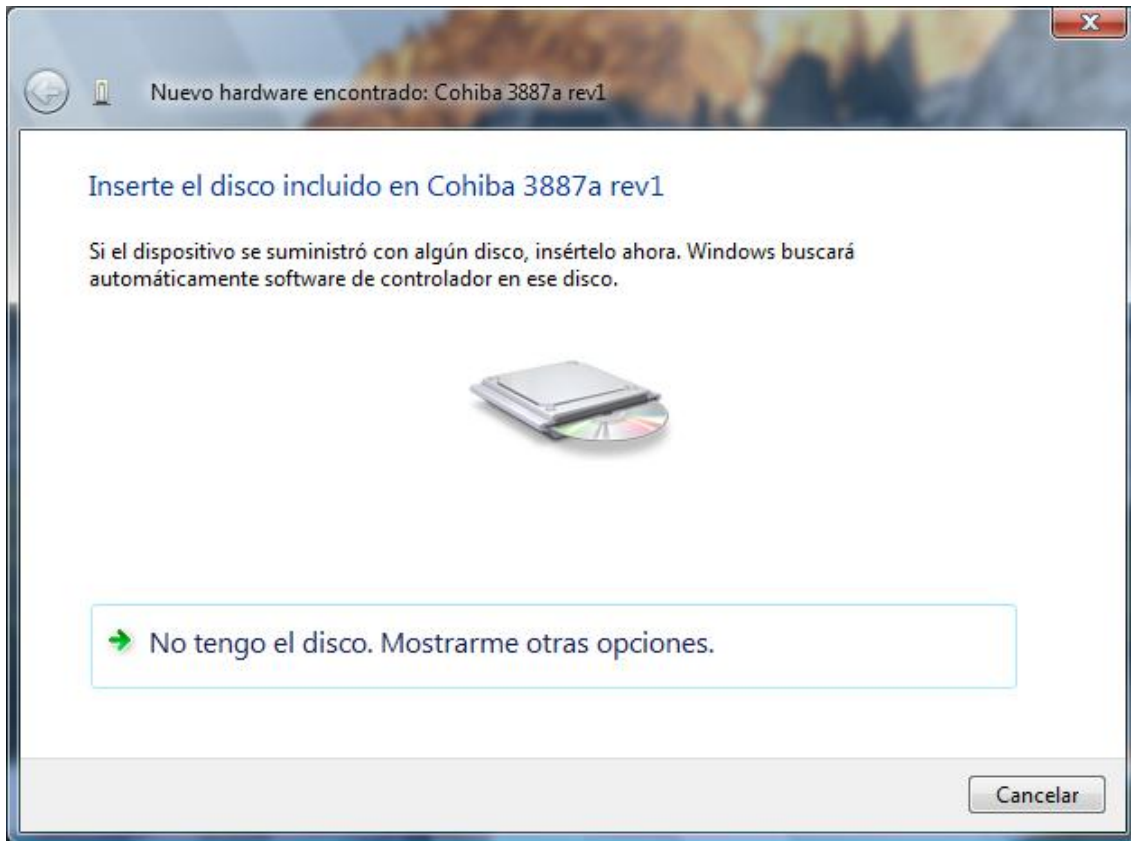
Nuevo hardware encontrado: Cohiba 3887a rev1

Inserte el disco incluido en Cohiba 3887a rev1

Si el dispositivo se suministró con algún disco, insértelo ahora. Windows buscará automáticamente software de controlador en ese disco.

No tengo el disco. Mostrarme otras opciones.

Cancelar